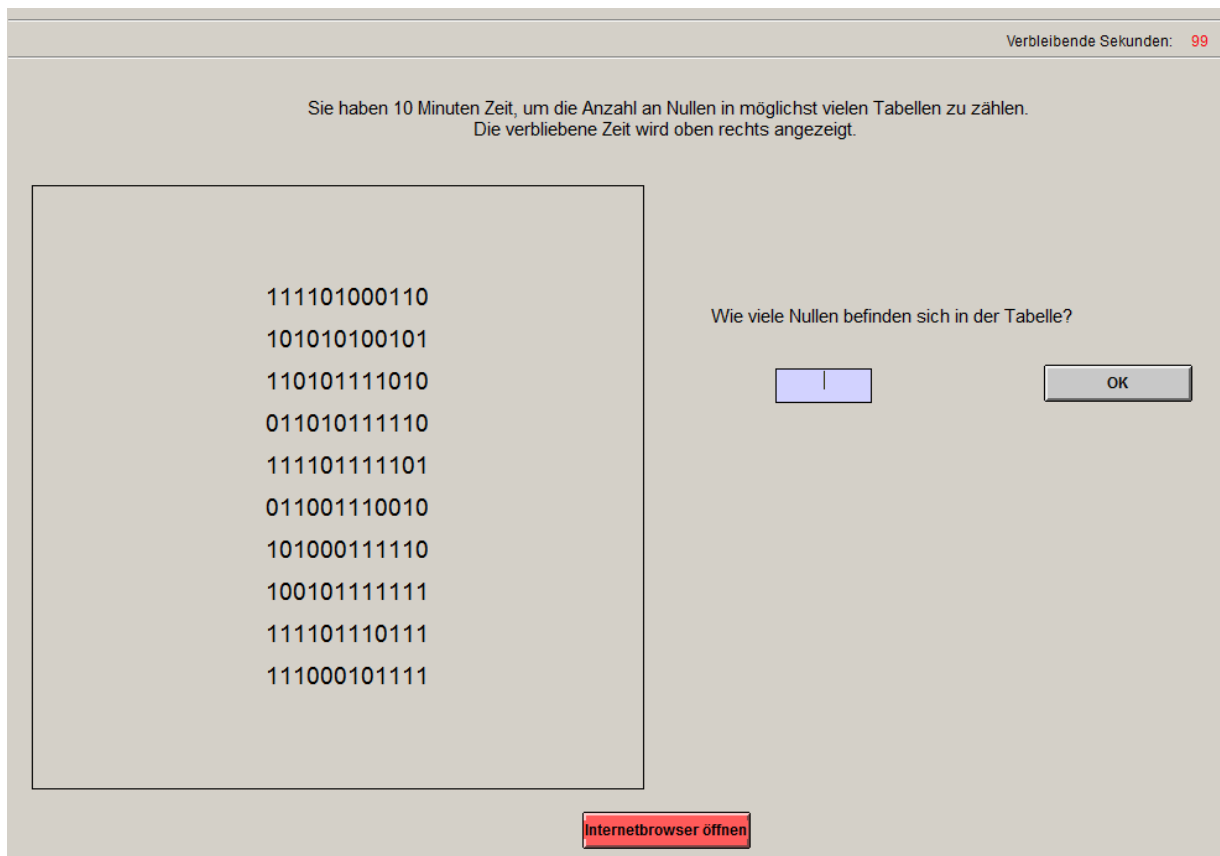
Verbleibende Sekunden: 99

Sie haben 10 Minuten Zeit, um die Anzahl an Nullen in möglichst vielen Tabellen zu zählen.
Die verbliebene Zeit wird oben rechts angezeigt.

111101000110
101010100101
110101111010
011010111110
111101111101
011001110010
101000111110
100101111111
111101110111
111000101111

Wie viele Nullen befinden sich in der Tabelle?

OK

Internetbrowser öffnen